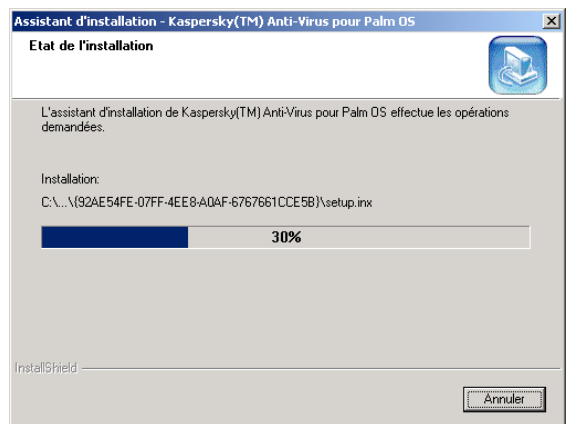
Assistant d'installation - Kaspersky(TM) Anti-Virus pour Palm OS

Etat de l'installation

L'assistant d'installation de Kaspersky(TM) Anti-Virus pour Palm OS effectue les opérations demandées.

Installation:

C:\...\{92AE54FE-07FF-4EE8-A0AF-6767661CCE5B}\setup.inx

30%

InstallShield

Annuler